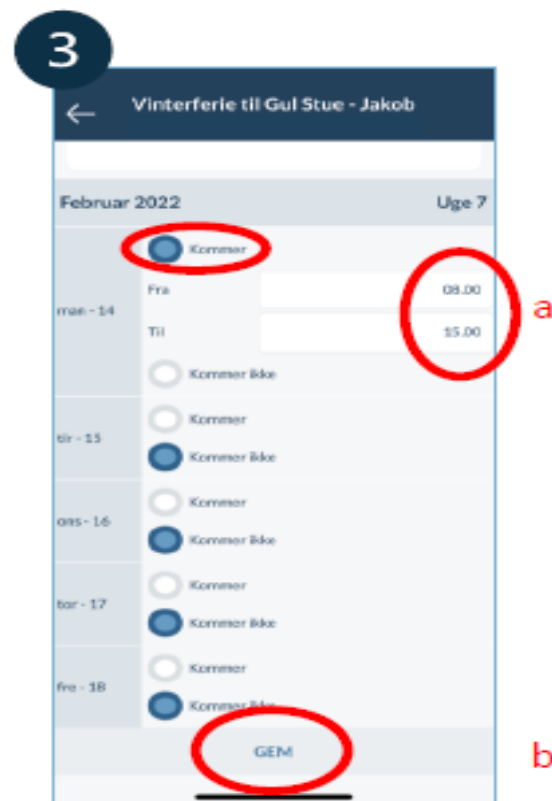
3

Vinterferie til Gul Stue - Jakob

Februar 2022

Uge 7

man - 14

Kommer

Fra 08.00

Til 15.00

a

Kommer ikke

tir - 15

Kommer

Kommer ikke

ons - 16

Kommer

Kommer ikke

tor - 17

Kommer

Kommer ikke

fre - 18

Kommer

Kommer ikke

GEM

b